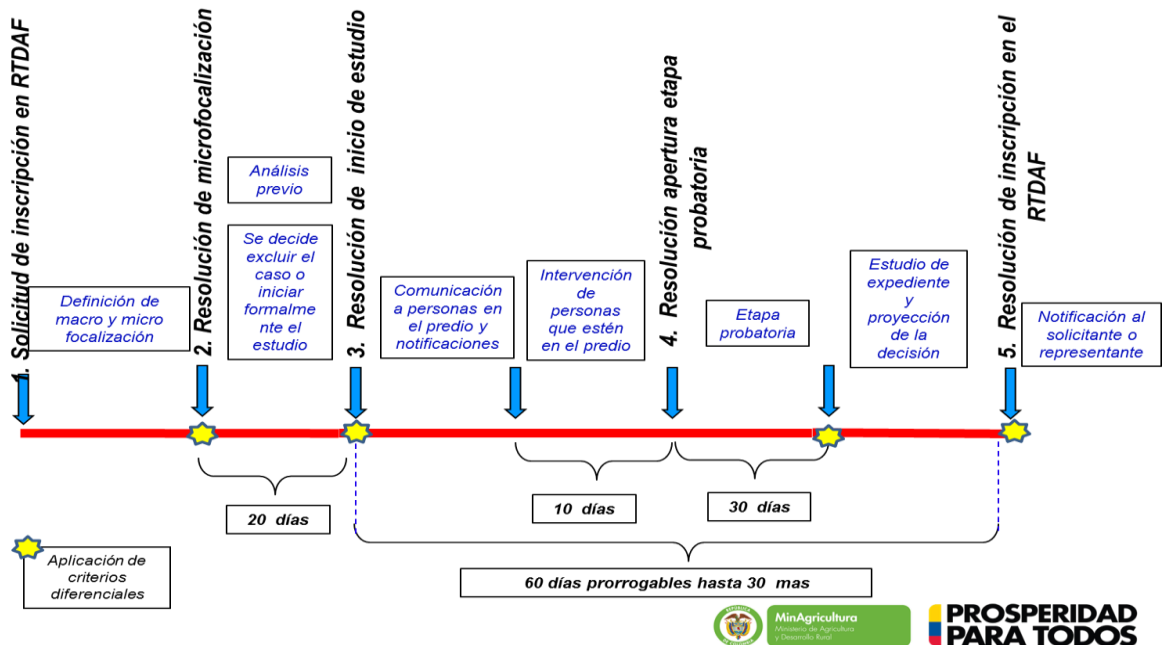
1. Solicitud de inscripción en RTDAF

Definición de macro y micro focalización

2. Resolución de microfocalización

Análisis previo

Se decide excluir el caso o iniciar formalmente el estudio

20 días

3. Resolución de inicio de estudio

Comunicación a personas en el predio y notificaciones

Intervención de personas que estén en el predio

10 días

4. Resolución apertura etapa probatoria

Etapa probatoria

30 días

Estudio de expediente y proyección de la decisión

5. Resolución de inscripción en el RTDAF

Notificación al solicitante o representante

60 días prorrogables hasta 30 mas

Aplicación de criterios diferenciales

MinAgricultura
Ministerio de Agricultura y Desarrollo Rural

PROSPERIDAD PARA TODOS